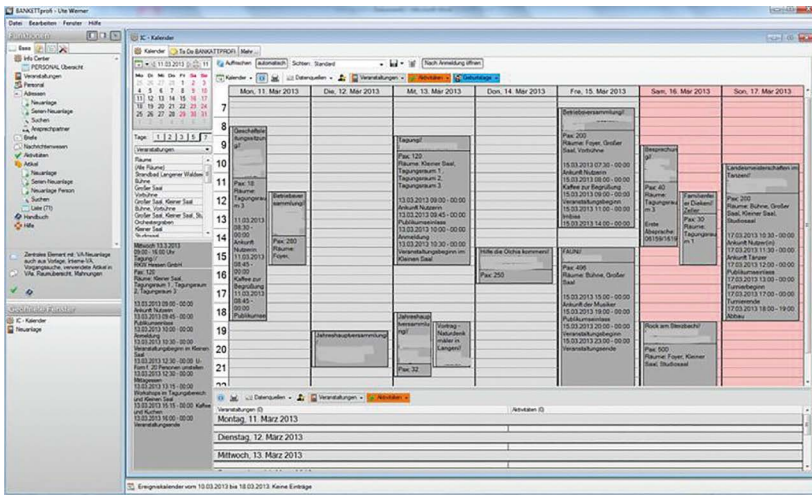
BANKETTprofi - Ute Werner

Datei Bearbeiten Fenster Hilfe

Funktionen

Basis

Info Center
PERSONAL Übersicht
Veranstaltungen
Personal
Adressen
Neuanlage
Serien-Neuanlage
Suchen
Ansprechpartner
Briefe
Nachrichtenwesen
Aktivitäten
Artikel
Neuanlage
Serien-Neuanlage
Neuanlage Person
Suchen
Liste (71)
Handbuch
Hilfe

Zentrales Element mit: VA-Neuanlage auch aus Vorlage, Interne-VA, Vorgangssuche, verwendete Artikel in VAs, Raumübersicht, Mahnungen

Geöffnete Fenster

IC - Kalender
Neuanlage

IC - Kalender

Kalender | To Do BANKETTprofi | Mehr

11.03.2013 | 11 | Aufrischen | automatisch | Schten: Standard | Nach Anmeldung öffnen

Kalender | Datenquellen | Veranstaltungen | Aktivitäten | Geburtstage

Mo Di Mi Do Fr Sa So
11 12 13 14 15 16 17
18 19 20 21 22 23 24
25 26 27 28 29 30 31

Tage: 1 2 3 5 7

Veranstaltungen

Räume
(Alle Räume)
Strandbad Langener Waldsee
Bühne
Großer Saal
Vorbühne
Großer Saal, Kleiner Saal
Bühne, Vorbühne
Großer Saal, Kleiner Saal, Stu
Orchestergraben
Kleiner Saal
Studiosaal

Mittwoch 13.3.2013
09:00 - 16:00 Uhr
Tagung/
RKW Hessen GmbH
Pax: 120
Räume: Kleiner Saal, Tagungsraum 1, Tagungsraum 2, Tagungsraum 3
13.03.2013 08:00 - 00:00 Ankunft Nutzern
13.03.2013 09:45 - 00:00 Publikumseinlass
13.03.2013 10:00 - 00:00 Veranstaltungsbeginn im Kleinen Saal
13.03.2013 12:30 - 00:00 U-Form f. 20 Personen umstellen Tagungsraum 2
13.03.2013 12:30 - 00:00 Mittagessen
13.03.2013 14:00 - 00:00 Workshops im Tagungsbereich und Kleinen Saal
13.03.2013 15:00 - 00:00 Kaffee und Kuchen
13.03.2013 16:00 - 00:00 Veranstaltungsende

| | Mon, 11. Mär 2013 | Die, 12. Mär 2013 | Mit, 13. Mär 2013 | Don, 14. Mär 2013 | Fre, 15. Mär 2013 | Sam, 16. Mär 2013 | Son, 17. Mär 2013 |
|---|---|---|---|---|---|---|---|

7 8 9 10 11 12 13 14 15 16 17

Geschäftsleitungssitzung/ Pax: 10 Räume: Tagungsraum 3 11.03.2013 08:30 - 00:00 Ankunft Nutzern 11.03.2013 08:45 - 00:00 Kaffee zur Begrüßung 11.03.2013 09:00 - 00:00 Publikumse

Betriebsversammlung/ Pax: 280 Räume: Foyer,

Jahreshauptversammlung/

Tagung/ Pax: 120 Räume: Kleiner Saal, Tagungsraum 1, Tagungsraum 2, Tagungsraum 3 13.03.2013 08:00 - 00:00 Ankunft Nutzern 13.03.2013 09:45 - 00:00 Publikumseinlass 13.03.2013 10:00 - 00:00 Veranstaltungsbeginn im Kleinen Saal

Jahreshauptversammlung/ Pax: 32

Vortrag - Naturdenkmäler in Langen/

Hilfe die Ochse kommen!/ Pax: 250

Betriebsversammlung/ Pax: 200 Räume: Foyer, Großer Saal, Vorbühne 15.03.2013 07:30 - 00:00 Ankunft Nutzern 15.03.2013 08:00 - 00:00 Kaffee zur Begrüßung 15.03.2013 10:00 - 00:00 Veranstaltungsbeginn 15.03.2013 11:00 - 00:00 Imbiss 15.03.2013 14:00 - 00:00

FAUN/ Pax: 496 Räume: Bühne, Großer Saal 15.03.2013 15:00 - 00:00 Ankunft der Musiker 15.03.2013 19:00 - 00:00 Publikumseinlass 15.03.2013 20:00 - 00:00 Veranstaltungsbeginn 15.03.2013 22:00 - 00:00 Veranstaltungsende

Besprechung/ Pax: 40 Räume: Tagungsraum 3 Erste Absprache 06159/1619

Familienfeier Dieken/ Zeller Pax: 30 Räume: Tagungsraum 1

Rock am Steinbach/ Pax: 500 Räume: Foyer, Kleiner Saal, Studiosaal

Landesmeisterschaften im Tanzen/ Pax: 200 Räume: Bühne, Großer Saal, Kleiner Saal, Studiosaal 17.03.2013 09:00 - 00:00 Ankunft Nutzer(in) 17.03.2013 10:00 - 00:00 Ankunft Tänzer 17.03.2013 10:30 - 00:00 Publikumseinlass 17.03.2013 11:00 - 00:00 Turnierbeginn 17.03.2013 17:00 - 00:00 Turnierende 17.03.2013 18:00 - 19:00 Abbau

Datenquellen | Veranstaltungen | Aktivitäten

Veranstaltungen (0) | Aktivitäten (0)

Montag, 11. März 2013
Dienstag, 12. März 2013
Mittwoch, 13. März 2013
Donnerstag, 14. März 2013

Ereigniskalender vom 10.03.2013 bis 18.03.2013: Keine Einträge